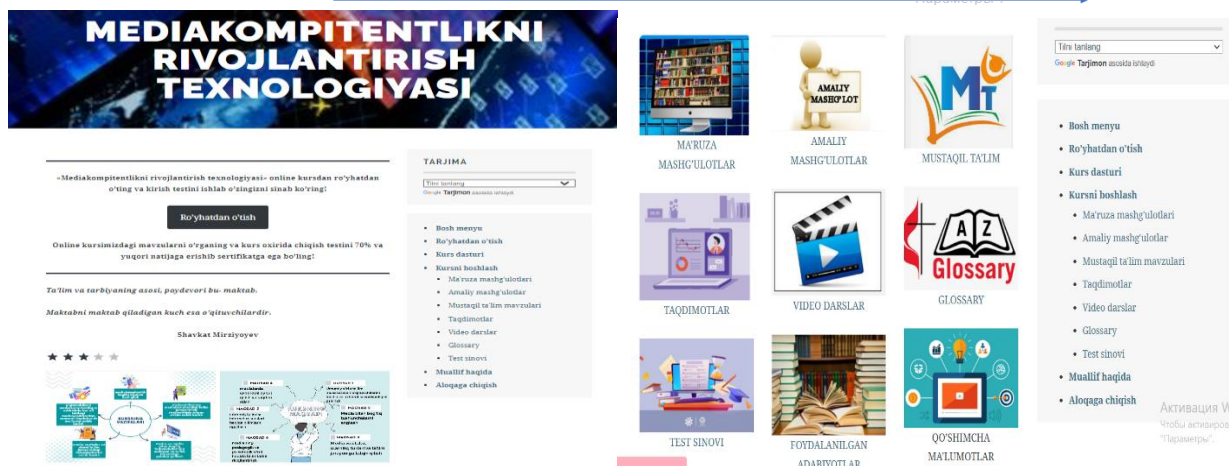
MEDIAKOMPITENTLIKNI RIVOJLANTIRISH TEXNOLOGIYASI

«Mediakompitentlikni rivojlantirish texnologiyasi» online kursdan ro'yhatdan o'ting va kirish testini ishlab o'zingizni sinab ko'ring!

Ro'yhatdan o'tish

Online kursimizdagi mavzularni o'rganing va kurs oxirida chiqish testini 70% va yuqori natijaga erishib sertifikatga ega bo'ling!

Ta'lim va tarbiyaning asosi, paydevori bu- maktab.

Maktabni maktab qiladigan kuch esa o'qituvchilardir.

Shavkat Mirziyoyev

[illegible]

TARJIMA

Tilni tanlang

Google Tarjimon asosida ishlaydi

- Bosh menyu
- Ro'yhatdan o'tish
- Kurs dasturi
- Kursni boshlash
  - Ma'ruza mashg'ulotlari
  - Amaliy mashg'ulotlar
  - Mustaqil ta'lim mavzulari
  - Taqdimotlar
  - Video darslar
  - Glossary
  - Test sinovi
- Muallif haqida
- Aloqaga chiqish

AMALIY MASHG'LOT

MA'RUZA MASHG'ULOTLAR

AMALIY MASHG'ULOTLAR

MT

MUSTAQIL TA'LIM

TAQDIMOTLAR

VIDEO DARSLAR

A Z Glossary

GLOSSARY

TEST SINOVI

FOYDALANILGAN ADABIYOTLAR

QO'SHIMCHA MA'LUMOTLAR

Tilni tanlang

Google Tarjimon asosida ishlaydi

- Bosh menyu
- Ro'yhatdan o'tish
- Kurs dasturi
- Kursni boshlash
  - Ma'ruza mashg'ulotlari
  - Amaliy mashg'ulotlar
  - Mustaqil ta'lim mavzulari
  - Taqdimotlar
  - Video darslar
  - Glossary
  - Test sinovi
- Muallif haqida
- Aloqaga chiqish

Активация W
Чтобы активиров
"Параметры".